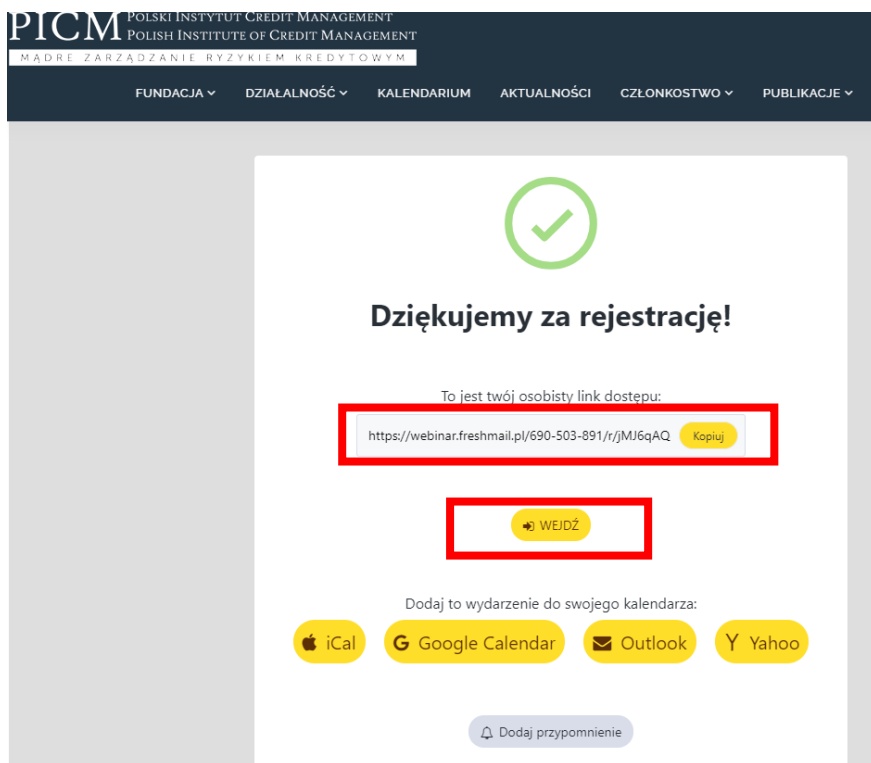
PICM POLSKI INSTYTUT CREDIT MANAGEMENT
POLISH INSTITUTE OF CREDIT MANAGEMENT
MĄDRE ZARZĄDZANIE RYZYKIEM KREDYTOWYM

FUNDACJA DZIAŁALNOŚĆ KALENDARIUM AKTUALNOŚCI CZŁONKOSTWO PUBLIKACJE

Dziękujemy za rejestrację!

To jest twój osobisty link dostępu:

https://webinar.freshmail.pl/690-503-891/r/jMJ6qAQ Kopiuj

WEJDŹ

Dodaj to wydarzenie do swojego kalendarza:

iCal Google Calendar Outlook Yahoo

Dodaj przypomnienie